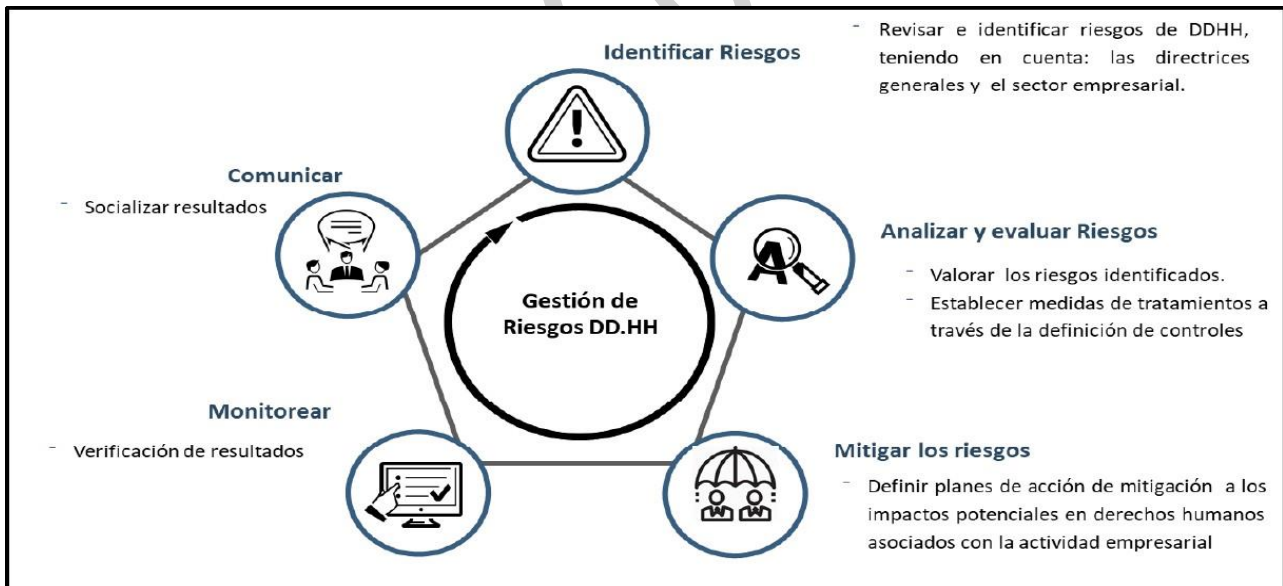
Identificar Riesgos

- Revisar e identificar riesgos de DDHH, teniendo en cuenta: las directrices generales y el sector empresarial.

Comunicar

- Socializar resultados

Gestión de Riesgos DD.HH

Analizar y evaluar Riesgos

- Valorar los riesgos identificados.
- Establecer medidas de tratamientos a través de la definición de controles

Monitorear

- Verificación de resultados

Mitigar los riesgos

- Definir planes de acción de mitigación a los impactos potenciales en derechos humanos asociados con la actividad empresarial